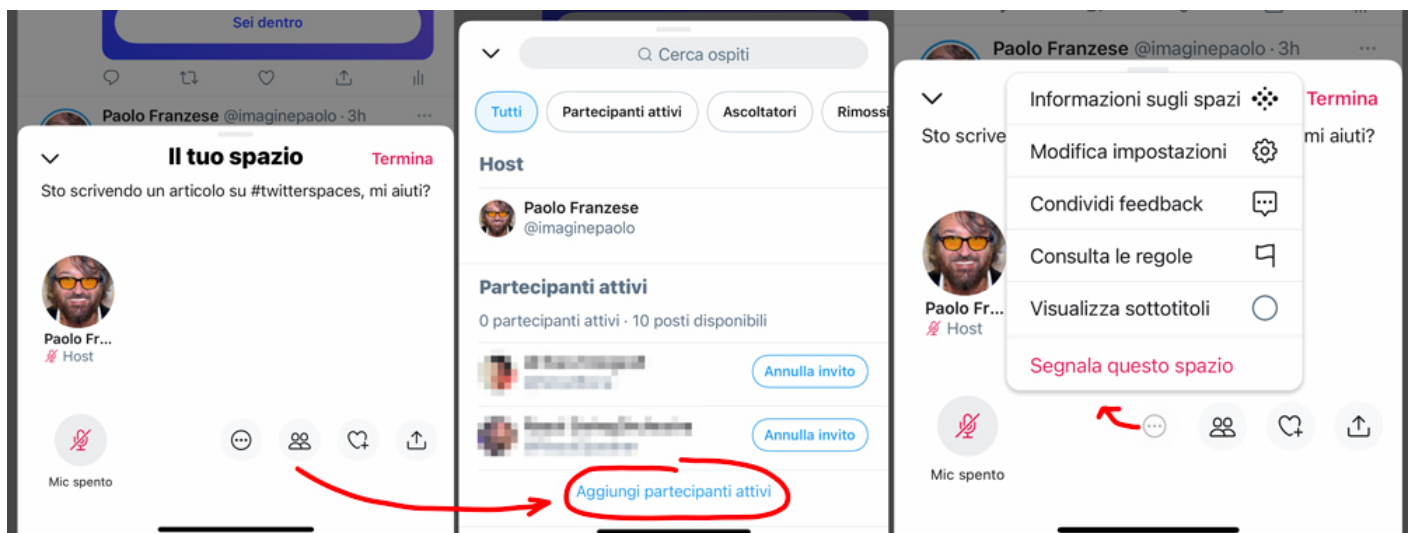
Sei dentro

Paolo Franzese @imaginepaolo · 3h

Il tuo spazio

Termina

Sto scrivendo un articolo su #twitterspaces, mi aiuti?

Paolo Fr...
Host

Mic spento

Cerca ospiti

Tutti

Partecipanti attivi

Ascoltatori

Rimossi

Host

Paolo Franzese
@imaginepaolo

Partecipanti attivi

0 partecipanti attivi · 10 posti disponibili

Annulla invito

Annulla invito

Aggiungi partecipanti attivi

Paolo Franzese @imaginepaolo · 3h

Termina

Sto scrive

mi aiuti?

Informazioni sugli spazi

Modifica impostazioni

Condividi feedback

Consulta le regole

Visualizza sottotitoli

Segnala questo spazio

Paolo Fr...
Host

Mic spento